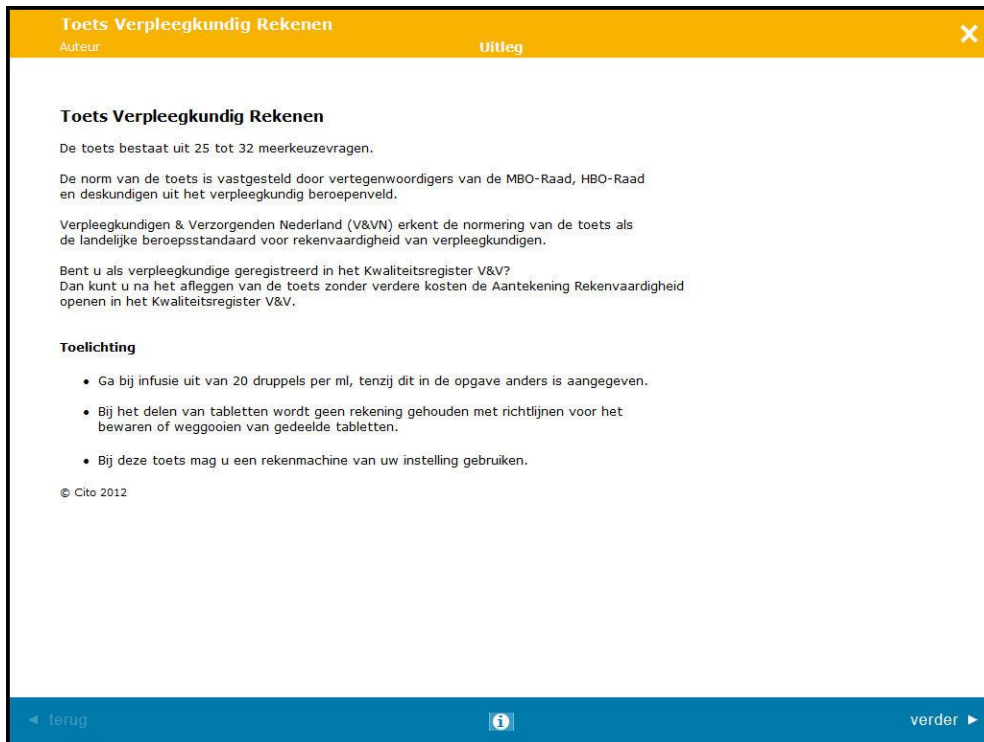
Toets Verpleegkundig Rekenen
Auteur
Uitleg
X

Toets Verpleegkundig Rekenen

De toets bestaat uit 25 tot 32 meerkeuzevragen.

De norm van de toets is vastgesteld door vertegenwoordigers van de MBO-Raad, HBO-Raad en deskundigen uit het verpleegkundig beroepenveld.

Verpleegkundigen & Verzorgenden Nederland (V&VN) erkent de normering van de toets als de landelijke beroepsstandaard voor rekenvaardigheid van verpleegkundigen.

Bent u als verpleegkundige geregistreerd in het Kwaliteitsregister V&V?
Dan kunt u na het afleggen van de toets zonder verdere kosten de Aantekening Rekenvaardigheid openen in het Kwaliteitsregister V&V.

Toelichting

• Ga bij infusie uit van 20 druppels per ml, tenzij dit in de opgave anders is aangegeven.

• Bij het delen van tabletten wordt geen rekening gehouden met richtlijnen voor het bewaren of weggooien van gedeelde tabletten.

• Bij deze toets mag u een rekenmachine van uw instelling gebruiken.

© Cito 2012

◄ terug
i
verder ►